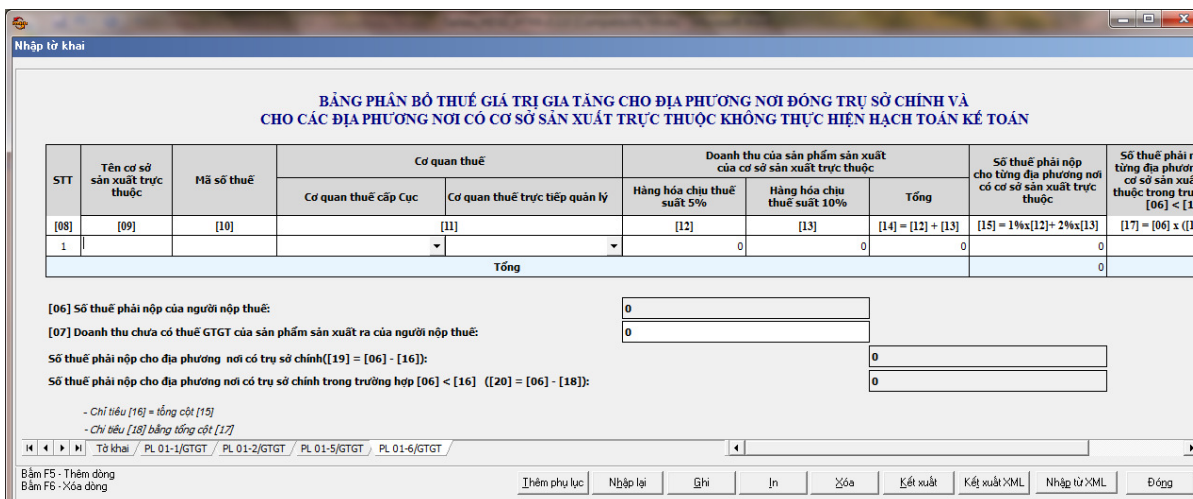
Nhập tờ khai

BẢNG PHÂN BỔ THUẾ GIÁ TRỊ GIA TĂNG CHO ĐỊA PHƯƠNG NƠI ĐÓNG TRỤ SỞ CHÍNH VÀ CHO CÁC ĐỊA PHƯƠNG NƠI CÓ CƠ SỞ SẢN XUẤT TRỰC THUỘC KHÔNG THỰC HIỆN HẠCH TOÁN KẾ TOÁN

| STT | Tên cơ sở sản xuất trực thuộc | Mã số thuế | Cơ quan thuế: Cơ quan thuế cấp Cục | Cơ quan thuế: Cơ quan thuế trực tiếp quản lý | Doanh thu của sản phẩm sản xuất của cơ sở sản xuất trực thuộc: Hàng hóa chịu thuế suất 5% | Hàng hóa chịu thuế suất 10% | Tổng | Số thuế phải nộp cho từng địa phương nơi có cơ sở sản xuất trực thuộc | Số thuế phải n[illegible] từng địa phươn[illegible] cơ sở sản xuất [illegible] thuộc trong tr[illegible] [06] < [1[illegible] |
|---|---|---|---|---|---|---|---|---|---|
| [08] | [09] | [10] | [11] | | [12] | [13] | [14] = [12] + [13] | [15] = 1%x[12]+ 2%x[13] | [17] = [06] x ([1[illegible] |
| 1 | | | | | 0 | 0 | 0 | 0 | |
| | Tổng | | | | | | | 0 | |

[06] Số thuế phải nộp của người nộp thuế: 0

[07] Doanh thu chưa có thuế GTGT của sản phẩm sản xuất ra của người nộp thuế: 0

Số thuế phải nộp cho địa phương nơi có trụ sở chính([19] = [06] - [16]): 0

Số thuế phải nộp cho địa phương nơi có trụ sở chính trong trường hợp [06] < [16] ([20] = [06] - [18]): 0

- Chỉ tiêu [16] = tổng cột [15]
- Chỉ tiêu [18] bằng tổng cột [17]

Tờ khai / PL 01-1/GTGT / PL 01-2/GTGT / PL 01-5/GTGT / PL 01-6/GTGT

Bấm F5 - Thêm dòng
Bấm F6 - Xóa dòng

Thêm phụ lục | Nhập lại | Ghi | In | Xóa | Kết xuất | Kết xuất XML | Nhập từ XML | Đóng